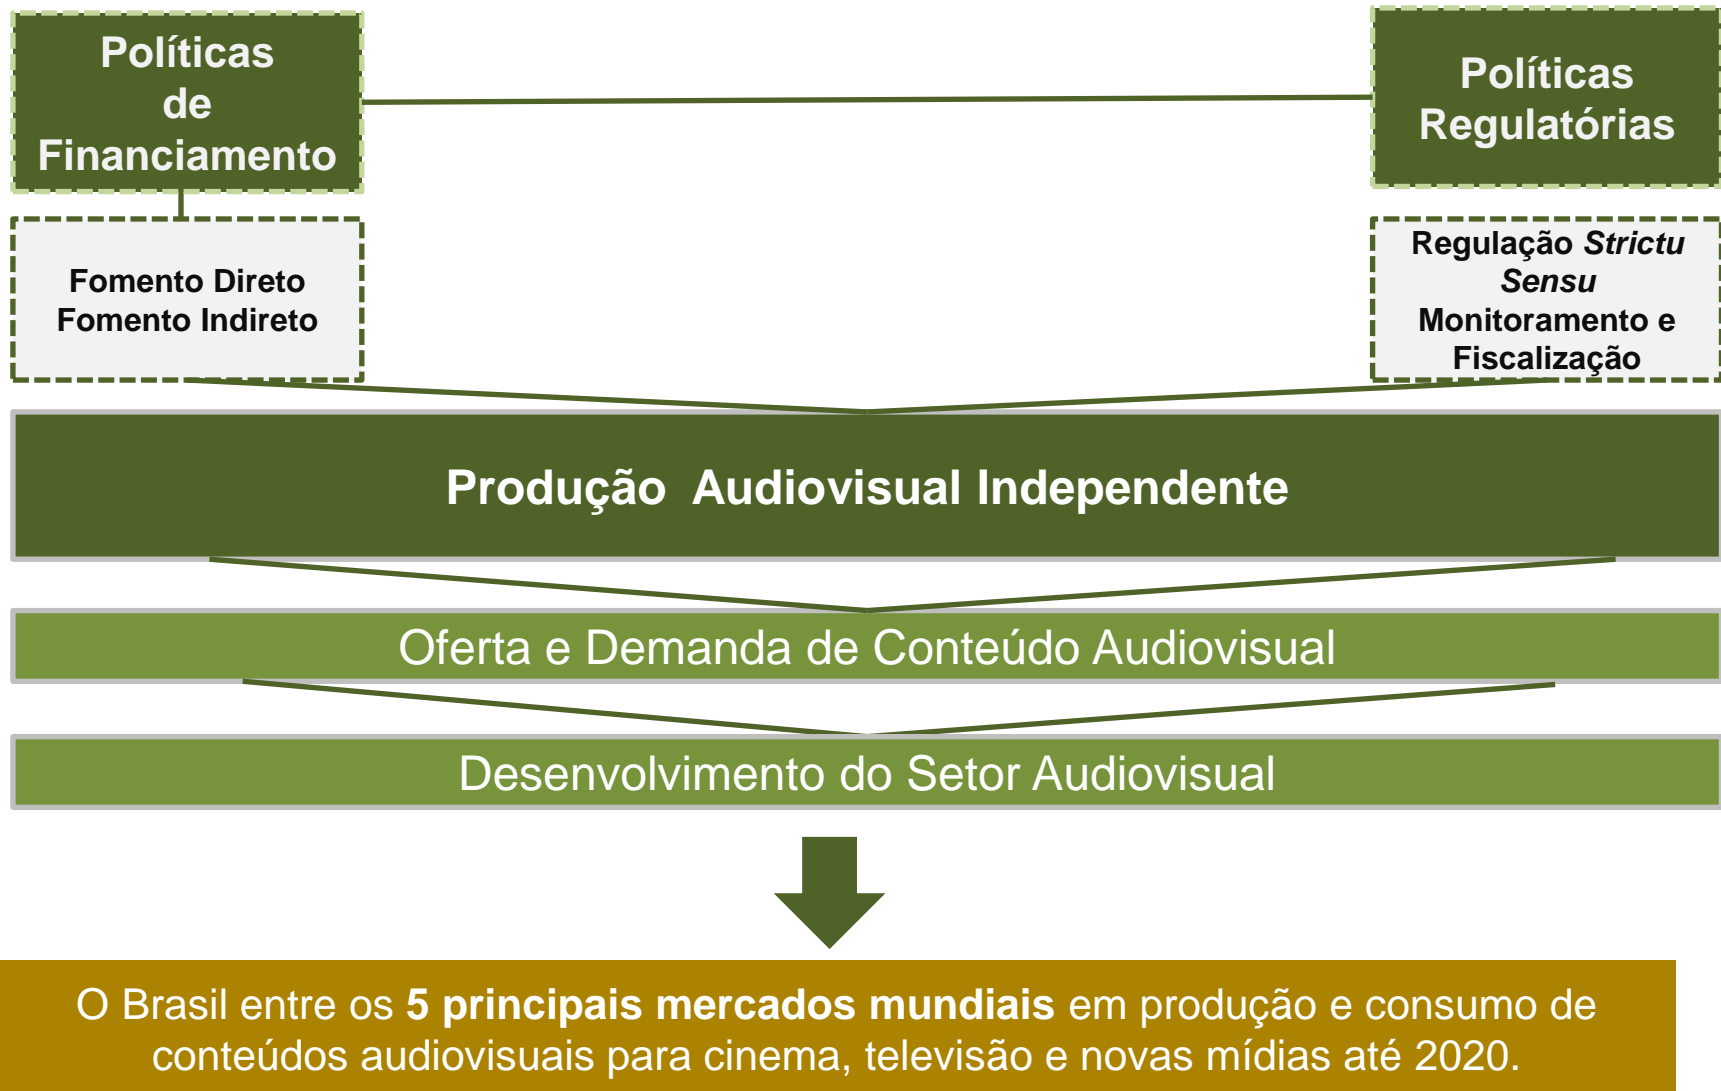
Políticas de Financiamento

Políticas Regulatórias

Fomento Direto
Fomento Indireto

Regulação *Strictu Sensu*
Monitoramento e Fiscalização

Produção Audiovisual Independente

Oferta e Demanda de Conteúdo Audiovisual

Desenvolvimento do Setor Audiovisual

O Brasil entre os **5 principais mercados mundiais** em produção e consumo de conteúdos audiovisuais para cinema, televisão e novas mídias até 2020.